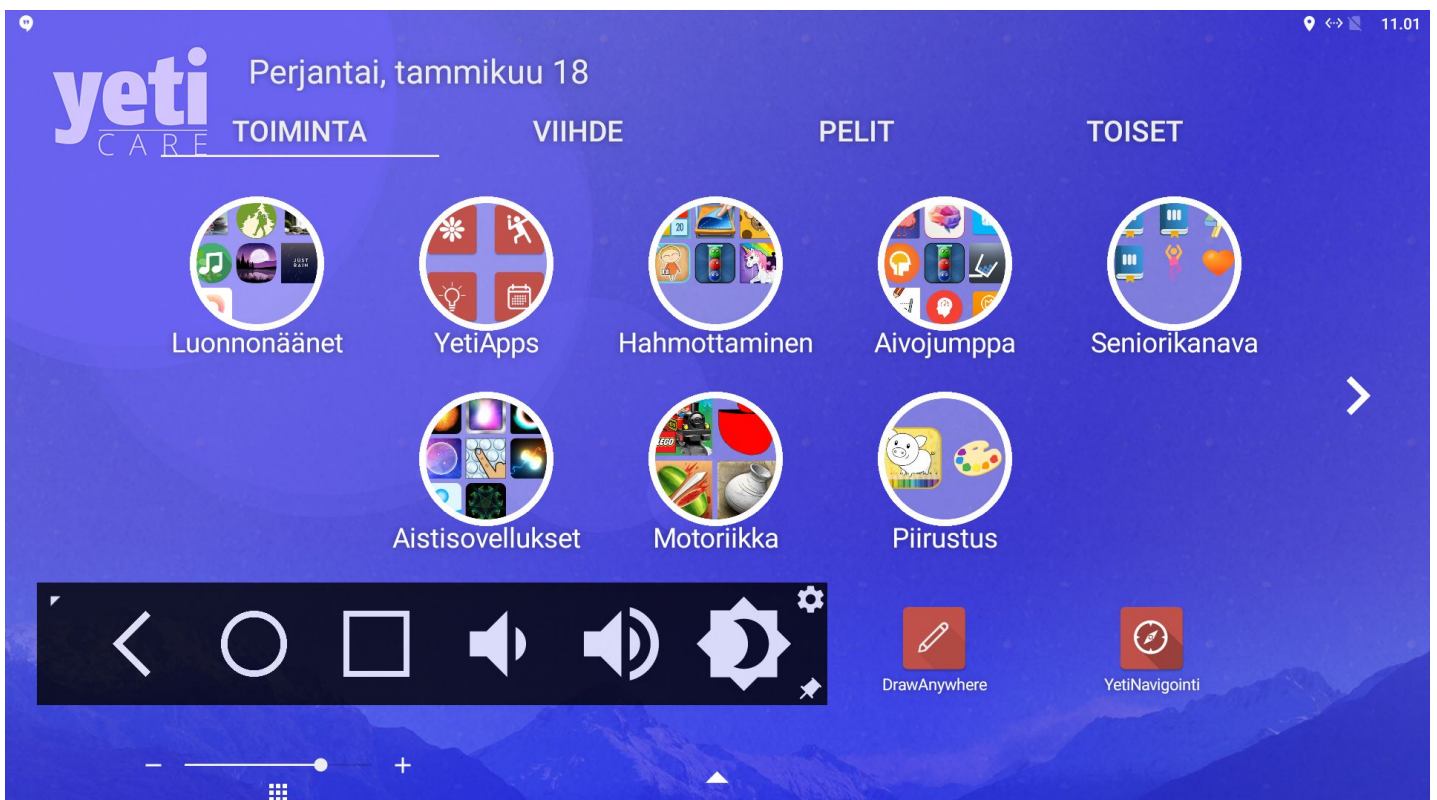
11.01

yeti CARE

Perjantai, tammikuu 18

TOIMINTA VIIHDE PELIT TOISET

JUST RAIN

Luonnonäänet

YetiApps

Hahmottaminen

Aivojumppa

Seniorikanava

Aistisovellukset

Motoriikka

Piirustus

DrawAnywhere

YetiNavigointi

–

+